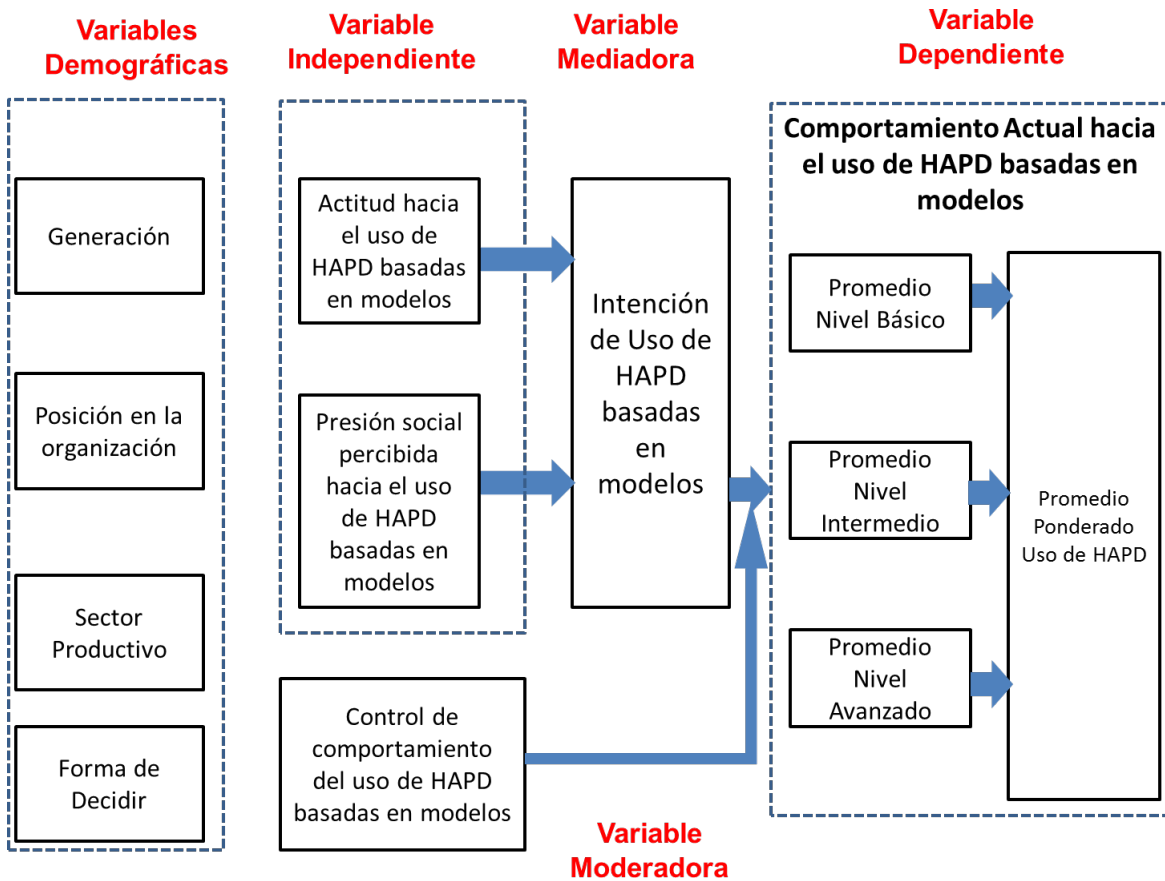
Variables Demográficas

Generación

Posición en la organización

Sector Productivo

Forma de Decidir

Variable Independiente

Actitud hacia el uso de HAPD basadas en modelos

Presión social percibida hacia el uso de HAPD basadas en modelos

Control de comportamiento del uso de HAPD basadas en modelos

Variable Moderadora

Variable Mediadora

Intención de Uso de HAPD basadas en modelos

Variable Dependiente

Comportamiento Actual hacia el uso de HAPD basadas en modelos

Promedio Nivel Básico

Promedio Nivel Intermedio

Promedio Nivel Avanzado

Promedio Ponderado Uso de HAPD